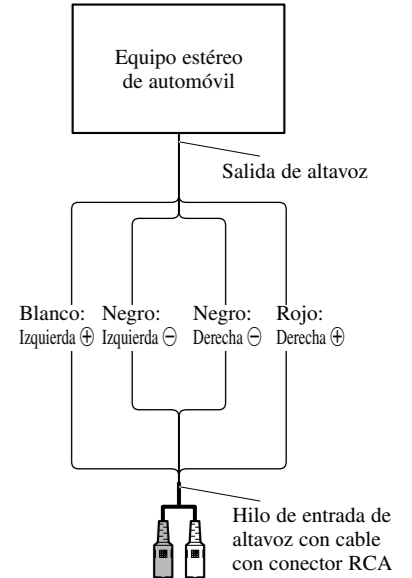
Equipo estéreo de automóvil

Salida de altavoz

Blanco: Izquierda $\oplus$

Negro: Izquierda $\ominus$

Negro: Derecha $\ominus$

Rojo: Derecha $\oplus$

Hilo de entrada de altavoz con cable con conector RCA